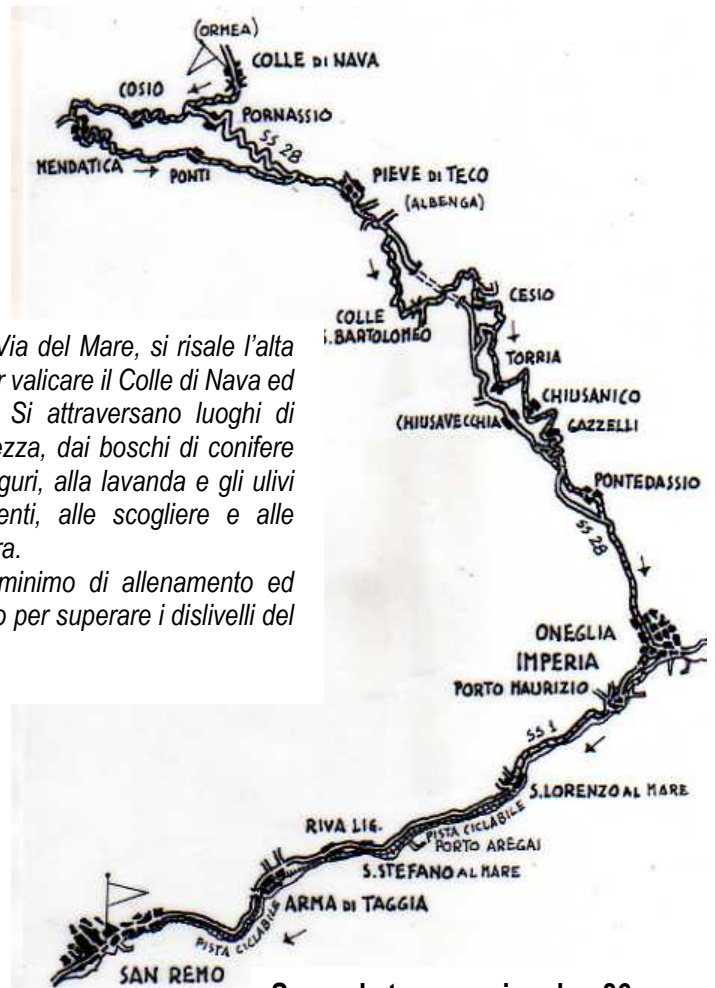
(ORMEA)
COLLE DI NAVA
COSIO
PORNASSIO
SS 28
MENDATICA
PONTI
PIEVE DI TECO
(ALBENGA)
COLLE S.BARTOLOMEO
CESIO
TORRIA
CHIUSANICO
CHIUSAVECCHIA
GAZZELLI
PONTEDASSIO
SS 28
ONEGLIA
IMPERIA
PORTO MAURIZIO
SS 1
S.LORENZO AL MARE
RIVA LIG.
PISTA CICLABILE
PORTO AREGAI
S.STEFANO AL MARE
ARMA DI TAGGIA
PISTA CICLABILE
PISTA CICLABILE
SAN REMO

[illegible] Via del Mare, si risale l'alta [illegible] r valicare il Colle di Nava ed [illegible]. Si attraversano luoghi di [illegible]ezza, dai boschi di conifere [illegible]guri, alla lavanda e gli ulivi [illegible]enti, alle scogliere e alle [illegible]ra.

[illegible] minimo di allenamento ed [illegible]o per superare i dislivelli del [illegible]

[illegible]